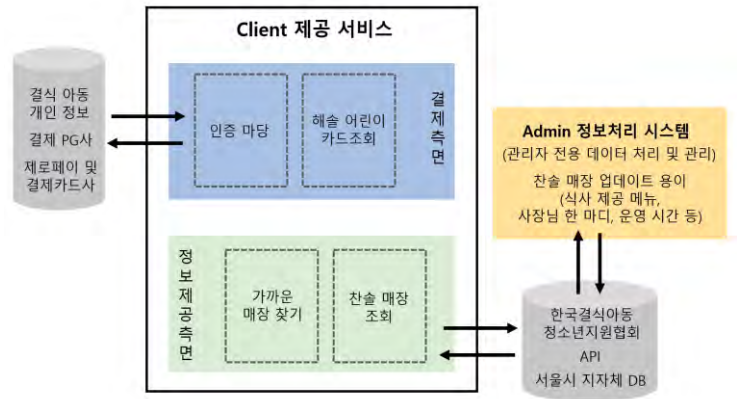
결식 아동 개인 정보

결제 PG사

제로페이 및 결제카드사

Client 제공 서비스

인증 마당

해솔 어린이 카드조회

결제측면

정보제공측면

가까운 매장 찾기

찬솔 매장 조회

Admin 정보처리 시스템

(관리자 전용 데이터 처리 및 관리)

찬솔 매장 업데이트 용이 (식사 제공 메뉴, 사장님 한 마디, 운영 시간 등)

한국결식아동 청소년지원협회 API

서울시 지자체 DB